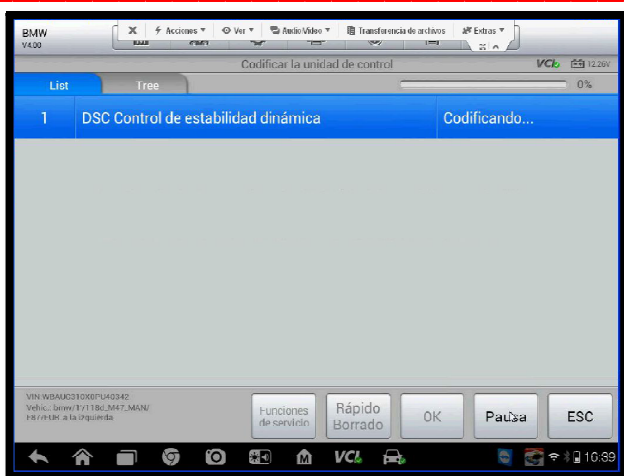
BMW
V4.00

X | Acciones ▾ | Ver ▾ | Audio/Video ▾ | Transferencia de archivos | Extras ▾

Codificar la unidad de control

VCI 12.26V

List | Tree

0%

| 1 | DSC Control de estabilidad dinámica | Codificando... |
|---|---|---|

VIN:WBAUC310X0PU40342
Vehic.: bmw/1/118d_M47_MAN/
FB/FHH a la izquierda

Funciones de servicio

Rápido Borrado

OK

Pausa

ESC

VCI

10:39